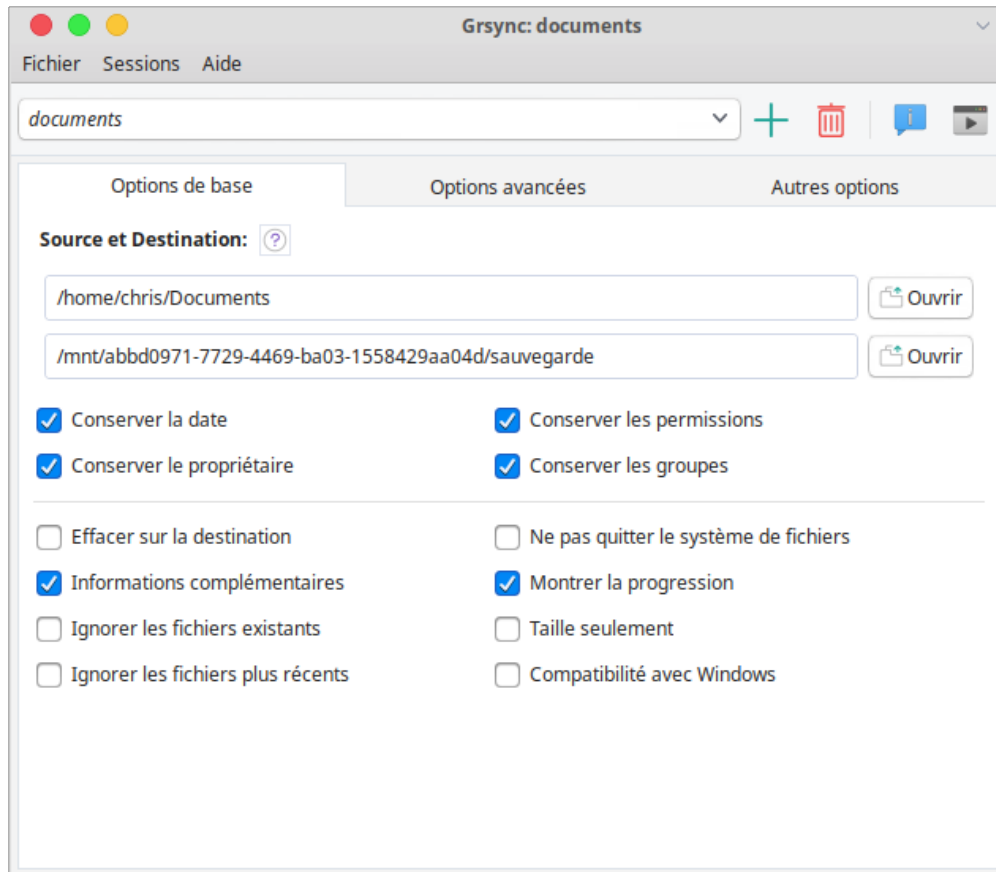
Grsync: documents

Fichier Sessions Aide

documents

Options de base
Options avancées
Autres options

Source et Destination: ?

/home/chris/Documents
Ouvrir

/mnt/abbd0971-7729-4469-ba03-1558429aa04d/sauvegarde
Ouvrir

Conserver la date
Conserver les permissions
Conserver le propriétaire
Conserver les groupes

Effacer sur la destination
Ne pas quitter le système de fichiers
Informations complémentaires
Montrer la progression
Ignorer les fichiers existants
Taille seulement
Ignorer les fichiers plus récents
Compatibilité avec Windows